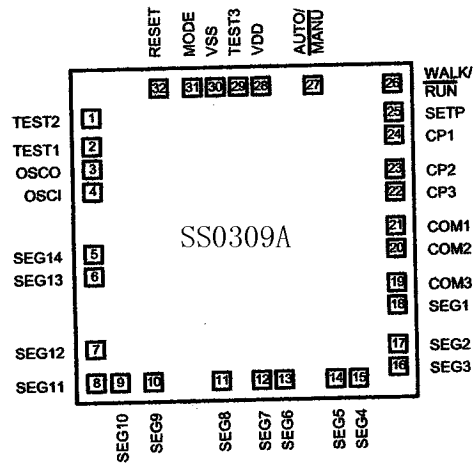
RESET
MODE
VSS
TEST3
VDD
AUTO/
MANU
WALK/
RUN
32
31
30
29
28
27
26
TEST2
1
TEST1
2
OSCO
3
OSCI
4
SETP
25
CP1
24
CP2
23
CP3
22
SS0309A
COM1
21
COM2
20
SEG14
5
SEG13
6
COM3
19
SEG1
18
SEG12
7
SEG2
17
SEG3
16
SEG11
8
9
10
11
12
13
14
15
SEG10
SEG9
SEG8
SEG7
SEG6
SEG5
SEG4